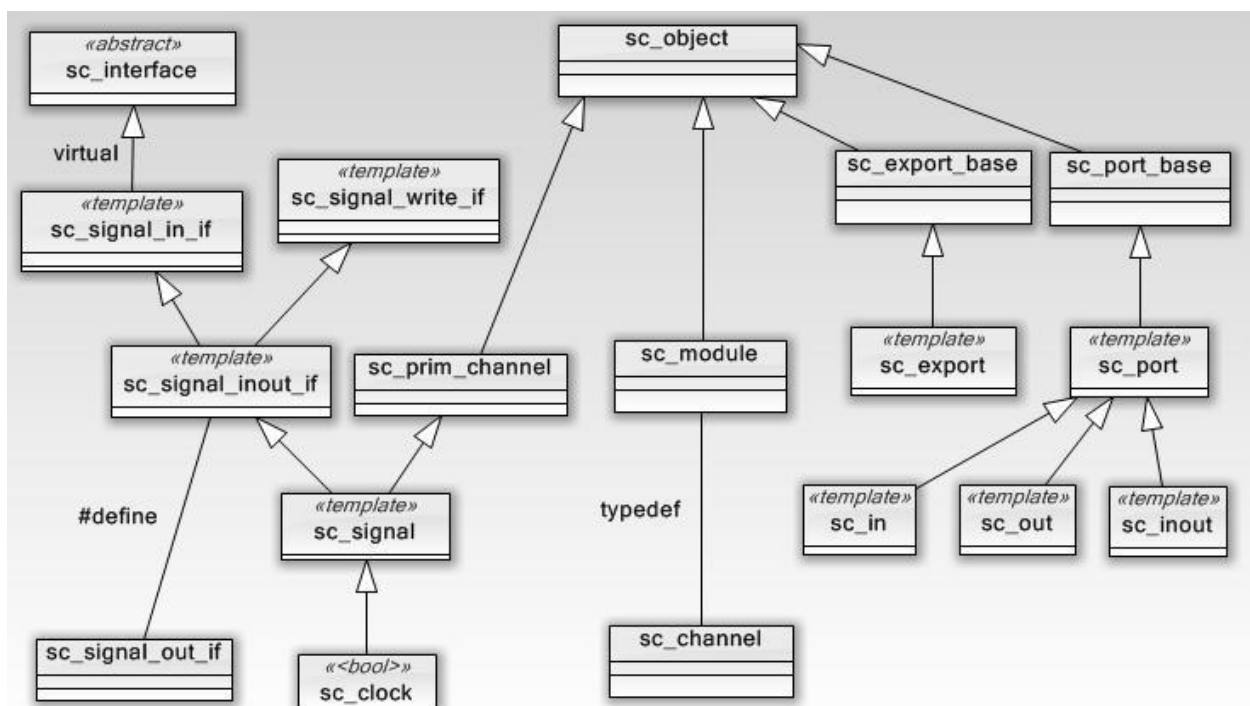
«abstract»
sc_interface

sc_object

virtual

«template»
sc_signal_write_if

sc_export_base

sc_port_base

«template»
sc_signal_in_if

«template»
sc_signal_inout_if

sc_prim_channel

sc_module

«template»
sc_export

«template»
sc_port

#define

«template»
sc_signal

typedef

«template»
sc_in

«template»
sc_out

«template»
sc_inout

sc_signal_out_if

«<bool>»
sc_clock

sc_channel